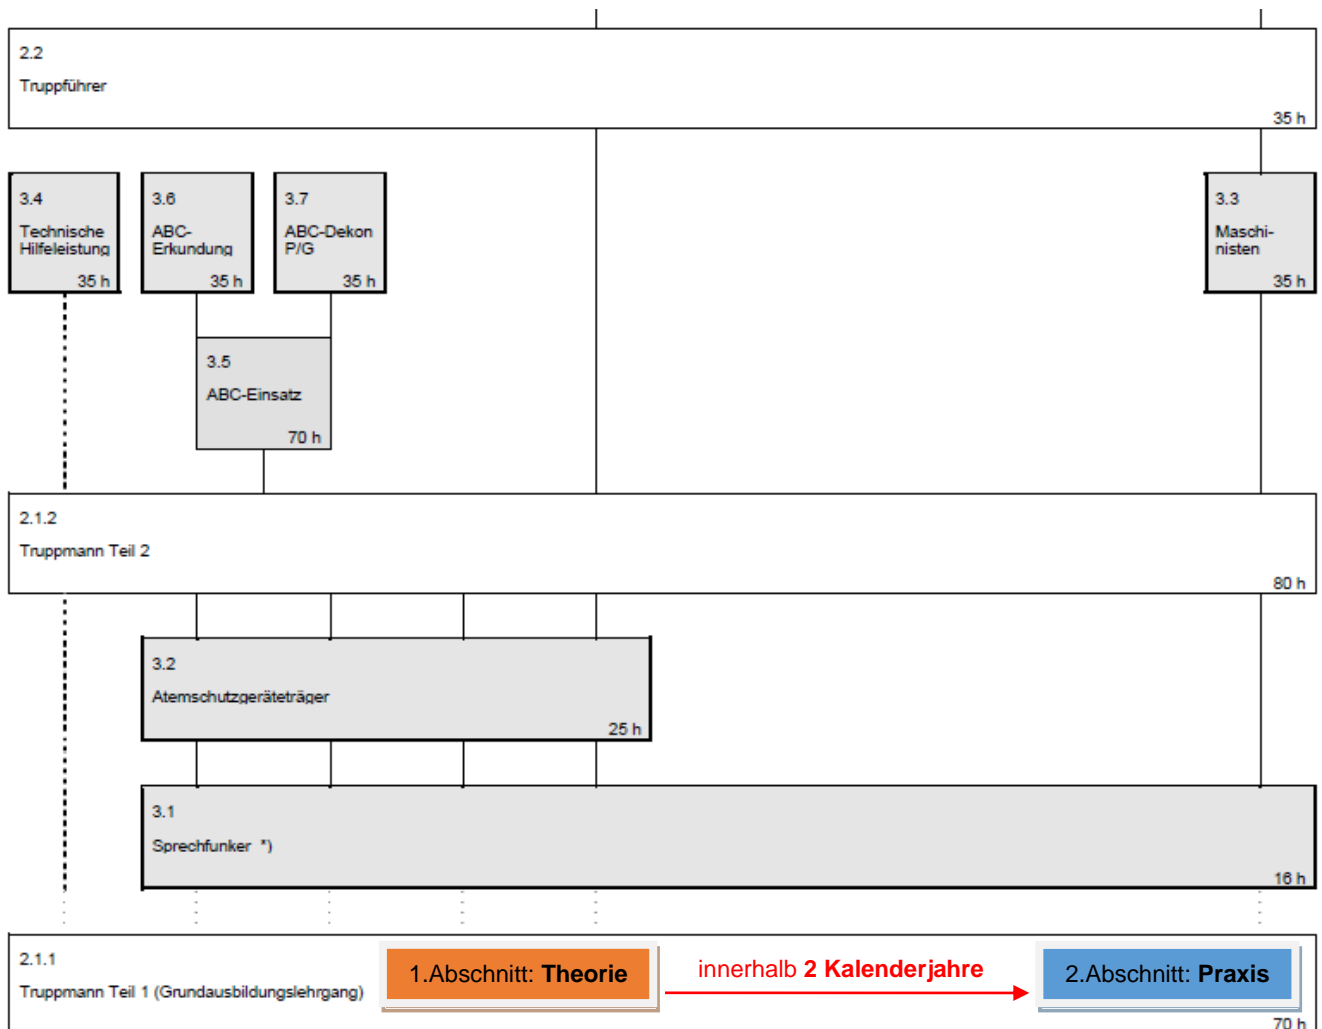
2.2
Truppführer
35 h

3.4
Technische Hilfeleistung
35 h

3.6
ABC-Erkundung
35 h

3.7
ABC-Dekon P/G
35 h

3.3
Maschinisten
35 h

3.5
ABC-Einsatz
70 h

2.1.2
Truppmann Teil 2
80 h

3.2
Atemschutzgeräteträger
25 h

3.1
Sprechfunker *)
16 h

2.1.1
Truppmann Teil 1 (Grundausbildungslehrgang)

1.Abschnitt: **Theorie**

innerhalb **2 Kalenderjahre**

2.Abschnitt: **Praxis**

70 h